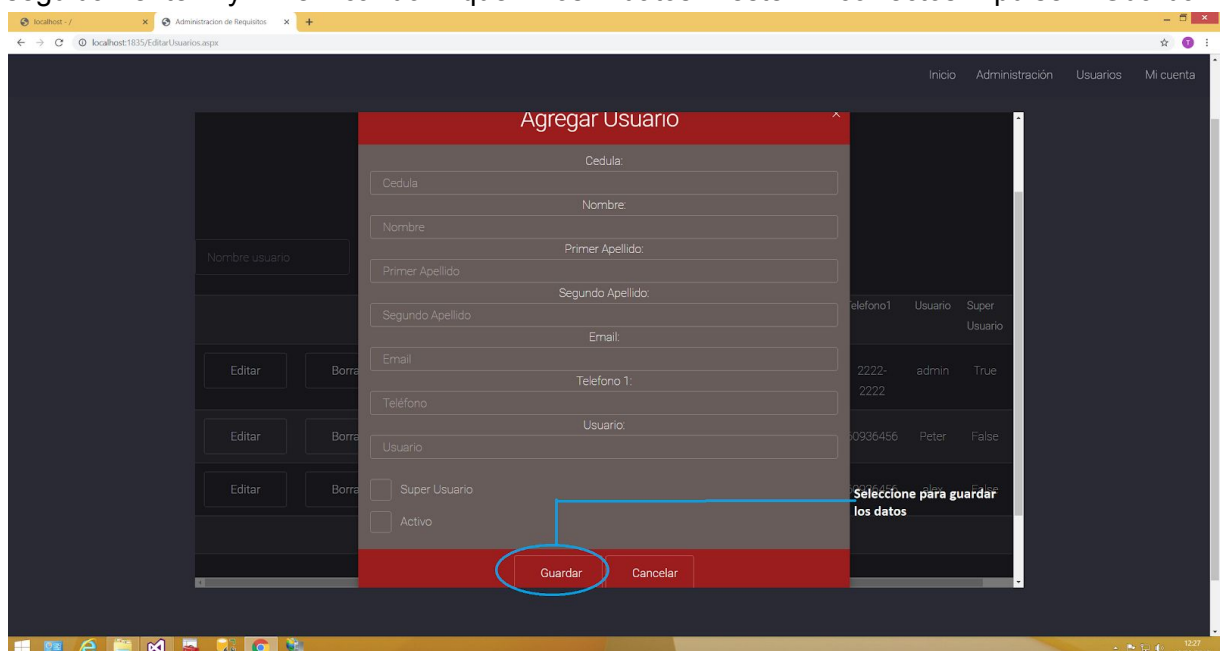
localhost - /
Administracion de Requisitos
localhost:1835/EditarUsuarios.aspx

Inicio Administración Usuarios Mi cuenta

Agregar Usuario

Cedula:
Cedula
Nombre:
Nombre
Primer Apellido:
Primer Apellido
Segundo Apellido:
Segundo Apellido
Email:
Email
Telefono 1:
Teléfono
Usuario:
Usuario

Super Usuario
Activo

Guardar Cancelar

Nombre usuario

| | | elefono1 | Usuario | Super Usuario |
|---|---|---|---|---|
| Editar | Borra | 2222-2222 | admin | True |
| Editar | Borra | 60936456 | Peter | False |
| Editar | Borra | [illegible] | alex | False |

Seleccione para guardar los datos

12:27